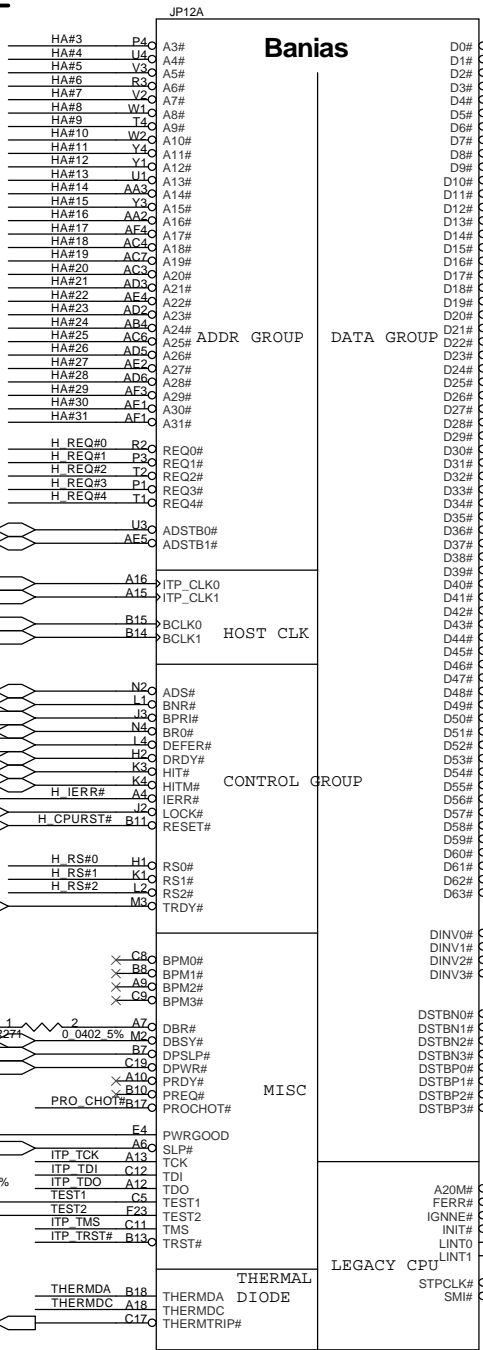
JP12A

Banias

HA#3 P4 A3#
HA#4 U4 A4#
HA#5 V3 A5#
HA#6 R3 A6#
HA#7 V2 A7#
HA#8 W1 A8#
HA#9 T4 A9#
HA#10 W2 A10#
HA#11 Y4 A11#
HA#12 Y1 A12#
HA#13 U1 A13#
HA#14 AA3 A14#
HA#15 Y3 A15#
HA#16 AA2 A16#
HA#17 AF4 A17#
HA#18 AC4 A18#
HA#19 AC7 A19#
HA#20 AC3 A20#
HA#21 AD3 A21#
HA#22 AE4 A22#
HA#23 AD2 A23#
HA#24 AB4 A24#
HA#25 AC6 A25#
HA#26 AD5 A26#
HA#27 AE2 A27#
HA#28 AD6 A28#
HA#29 AF3 A29#
HA#30 AE1 A30#
HA#31 AF1 A31#

ADDR GROUP

H_REQ#0 R2 REQ0#
H_REQ#1 P3 REQ1#
H_REQ#2 T2 REQ2#
H_REQ#3 P1 REQ3#
H_REQ#4 T1 REQ4#

U3 ADSTB0#
AE5 ADSTB1#

A16 ITP_CLK0
A15 ITP_CLK1

B15 BCLK0
B14 BCLK1

HOST CLK

N2 ADS#
L1 BNR#
J3 BPRI#
N4 BR0#
L4 DEFER#
H2 DRDY#
K3 HIT#
K4 HITM#
H_IERR# A4 IERR#
J2 LOCK#
H_CPURST# B11 RESET#

CONTROL GROUP

H_RS#0 H1 RS0#
H_RS#1 K1 RS1#
H_RS#2 L2 RS2#
M3 TRDY#

C8 BPM0#
B8 BPM1#
A9 BPM2#
C9 BPM3#

1 2
274 0_0402_5%
A7 DBR#
M2 DBSY#
B7 DPSLP#
C19 DPWR#
A10 PRDY#
B10 PREQ#
PRO_CHOT# B17 PROCHOT#

MISC

E4 PWRGOOD
A6 SLP#
ITP_TCK A13 TCK
ITP_TDI C12 TDI
%
ITP_TDO A12 TDO
TEST1 C5 TEST1
TEST2 F23 TEST2
ITP_TMS C11 TMS
ITP_TRST# B13 TRST#

THERMAL DIODE

THERMDA B18 THERMDA
THERMDC A18 THERMDC
C17 THERMTRIP#

DATA GROUP

D0#
D1#
D2#
D3#
D4#
D5#
D6#
D7#
D8#
D9#
D10#
D11#
D12#
D13#
D14#
D15#
D16#
D17#
D18#
D19#
D20#
D21#
D22#
D23#
D24#
D25#
D26#
D27#
D28#
D29#
D30#
D31#
D32#
D33#
D34#
D35#
D36#
D37#
D38#
D39#
D40#
D41#
D42#
D43#
D44#
D45#
D46#
D47#
D48#
D49#
D50#
D51#
D52#
D53#
D54#
D55#
D56#
D57#
D58#
D59#
D60#
D61#
D62#
D63#

DINV0#
DINV1#
DINV2#
DINV3#

DSTBN0#
DSTBN1#
DSTBN2#
DSTBN3#
DSTBP0#
DSTBP1#
DSTBP2#
DSTBP3#

LEGACY CPU

A20M#
FERR#
IGNNE#
INIT#
LINT0
LINT1
STPCLK#
SMI#